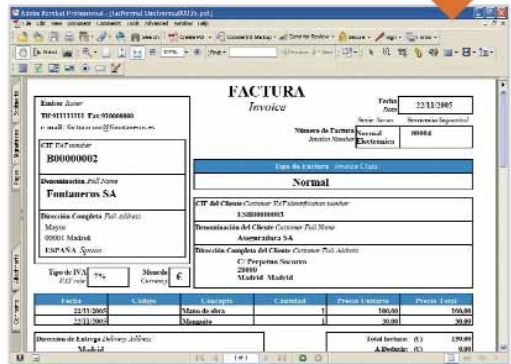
Adobe Acrobat Professional - [FacturaElectronica2005.pdf]

FACTURA
Invoice

Fecha Date 22/11/2005
Serie Series
Número de Factura Invoice Number 00004
Normal Electronica

Emisor Issuer
Tlf 911111111 Fax 910000000
e-mail: facturacion@fontaneros.es

CIF TAX number
B00000002

Denominación Full Name
Fontaneros SA

Dirección Completa Full Address
Mayor
00001 Madrid
ESPAÑA Spain

Tipo de Factura Invoice Class
Normal

CIF del Cliente Customer TAX identification number
ES00000003

Denominación del Cliente Customer Full Name
Aseguradora SA

Dirección Completa del Cliente Customer Full Address
C/ Perpetuo Socorro
28000
Madrid Madrid

Tipo de IVA VAT rate 7%
Moneda Currency €

| Fecha | Código | Concepto | Cantidad | Precio Unitario | Precio Total |
|---|---|---|---|---|---|
| 22/11/2005 | | Mano de obra | 1 | 100,00 | 100,00 |
| 22/11/2005 | | Manguito | 1 | 30,00 | 30,00 |

Dirección de Entrega Delivery Address
Madrid

Total factura: (€) 139,00
A Deducir: (€) 0,00

1 of 1